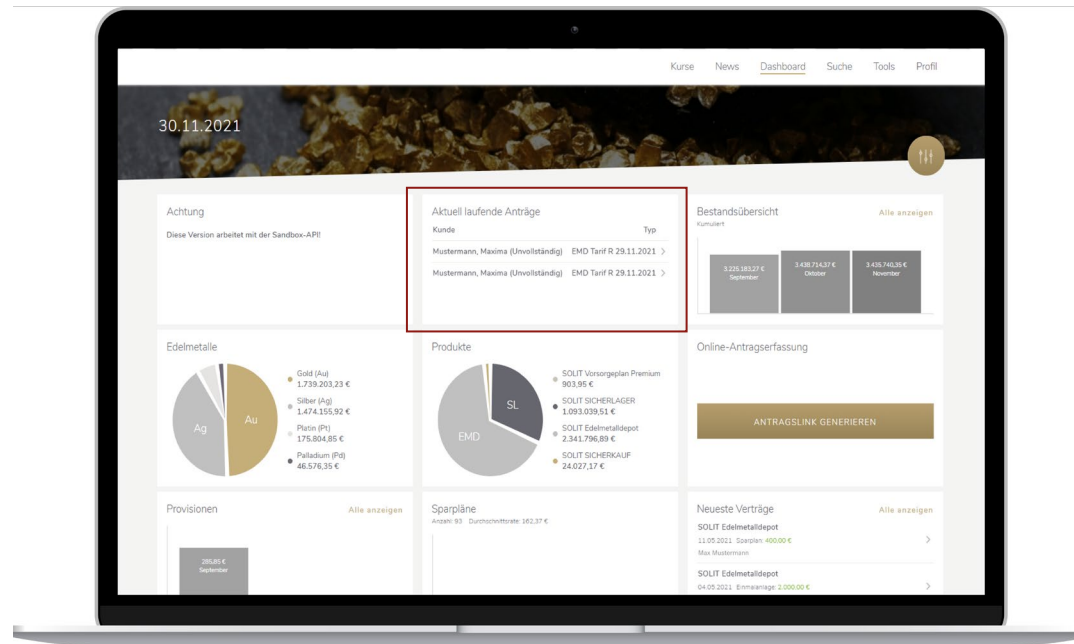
Kurse News Dashboard Suche Tools Profil

30.11.2021

Achtung

Diese Version arbeitet mit der Sandbox-API!

Aktuell laufende Anträge

| Kunde | Typ |
|---|---|
| Mustermann, Maxima (Unvollständig) | EMD Tarif R 29.11.2021 |
| Mustermann, Maxima (Unvollständig) | EMD Tarif R 29.11.2021 |

Bestandsübersicht

Kumuliert

Alle anzeigen

3.225.183,27 € September
3.438.714,37 € Oktober
3.435.740,35 € November

Edelmetalle

Ag
Au

Gold (Au)
1.739.203,23 €

Silber (Ag)
1.474.155,92 €

Platin (Pt)
175.804,85 €

Palladium (Pd)
46.576,35 €

Produkte

SL
EMD

SOLIT Vorsorgeplan Premium
903,95 €

SOLIT SICHERLAGER
1.093.039,51 €

SOLIT Edelmetalldepot
2.341.796,89 €

SOLIT SICHERKAUF
24.027,17 €

Online-Antragserfassung

ANTRAGSLINK GENERIEREN

Provisionen

Alle anzeigen

285,85 €
September

Sparpläne

Anzahl: 93 Durchschnittsrate: 162,37 €

Neueste Verträge

Alle anzeigen

SOLIT Edelmetalldepot
11.05.2021 Sparplan: 400,00 €
Max Mustermann

SOLIT Edelmetalldepot
04.05.2021 Einmalanlage: 2.000,00 €